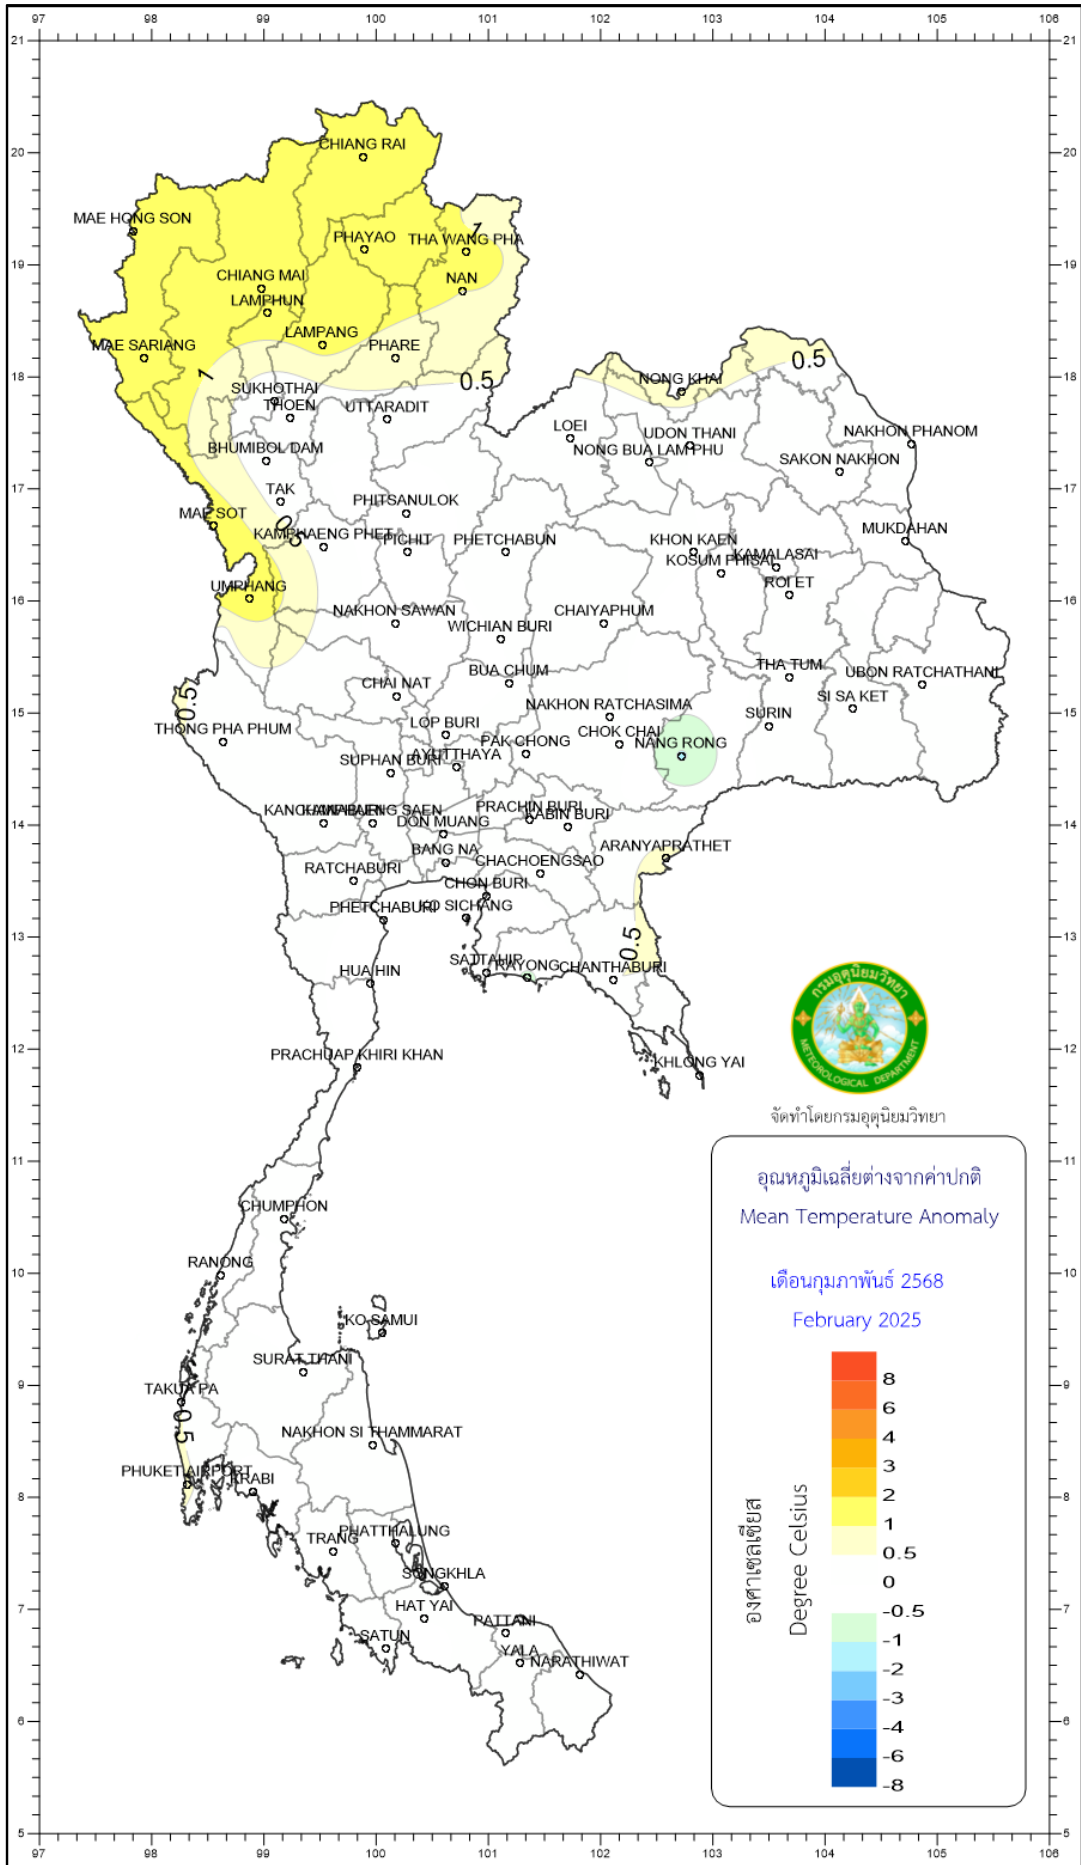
97 98 99 100 101 102 103 104 105 106

21 20 19 18 17 16 15 14 13 12 11 10 9 8 7 6 5

CHIANG RAI
MAE HONG SON
PHAYAO
THA WANG PHA
1
CHIANG MAI
NAN
LAMPHUN
LAMPANG
MAE SARIANG
PHARE
0.5
NONG KHAI
0.5
1
SUKHOTHAI
THOEN
UTTARADIT
LOEI
UDON THANI
NAKHON PHANOM
NONG BUA LAMPHU
BHUMIBOL DAM
SAKON NAKHON
TAK
PHITSANULOK
MAE SOT
0.5
MUKDAHAN
KAMPHAENG PHET
PICHIT
PHETCHABUN
KHON KAEN
KOSUM PHISAI
KAMALASAI
ROI ET
UMPHANG
NAKHON SAWAN
CHAIYAPHUM
WICHIAN BURI
BUA CHUM
THA TUM
UBON RATCHATHANI
CHAI NAT
SI SA KET
0.5
NAKHON RATCHASIMA
SURIN
THONG PHA PHUM
LOP BURI
CHOK CHAI
PAK CHONG
NANG RONG
AYUTTHAYA
SUPHAN BURI
KANCHANABURI
KAMPAENG SAEN
PRACHIN BURI
KABIN BURI
DON MUANG
BANG NA
ARANYAPRATHET
CHACHOENGSAO
RATCHABURI
CHON BURI
PHETCHABURI
KO SICHANG
0.5
SATTAHIP
RAYONG
CHANTHABURI
HUA HIN
PRACHUAP KHIRI KHAN
KHLONG YAI
CHUMPHON
RANONG
KO SAMUI
SURAT THANI
TAKUA PA
0.5
NAKHON SI THAMMARAT
PHUKET AIRPORT
KRABI
PHATTHALUNG
TRANG
SONGKHLA
HAT YAI
PATTANI
SATUN
YALA
NARATHIWAT

กรมอุตุนิยมวิทยา
METEOROLOGICAL DEPARTMENT
จัดทำโดยกรมอุตุนิยมวิทยา

อุณหภูมิเฉลี่ยต่างจากค่าปกติ
Mean Temperature Anomaly
เดือนกุมภาพันธ์ 2568
February 2025

องศาเซลเซียส
Degree Celsius
8
6
4
3
2
1
0.5
0
-0.5
-1
-2
-3
-4
-6
-8